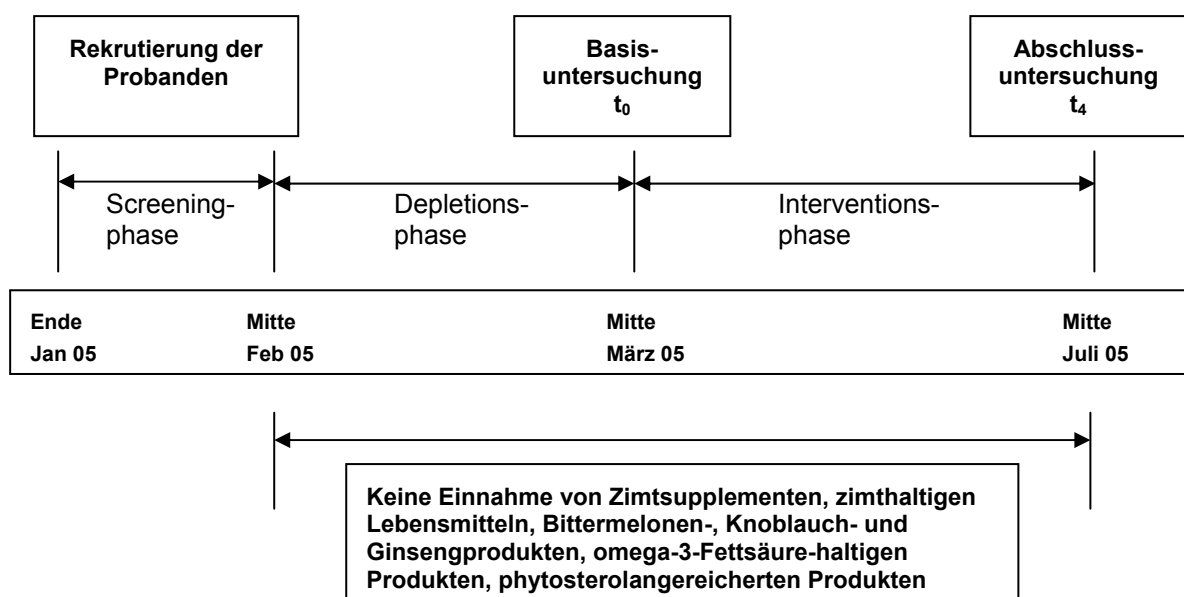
Rekrutierung der Probanden

Basisuntersuchung $t_0$

Abschlussuntersuchung $t_4$

Screeningphase

Depletionsphase

Interventionsphase

| Ende Jan 05 | Mitte Feb 05 | Mitte März 05 | Mitte Juli 05 |
|---|---|---|---|

Keine Einnahme von Zimtsupplementen, zimthaltigen Lebensmitteln, Bittermelonen-, Knoblauch- und Ginsengprodukten, omega-3-Fettsäure-haltigen Produkten, phytosterolangereicherten Produkten